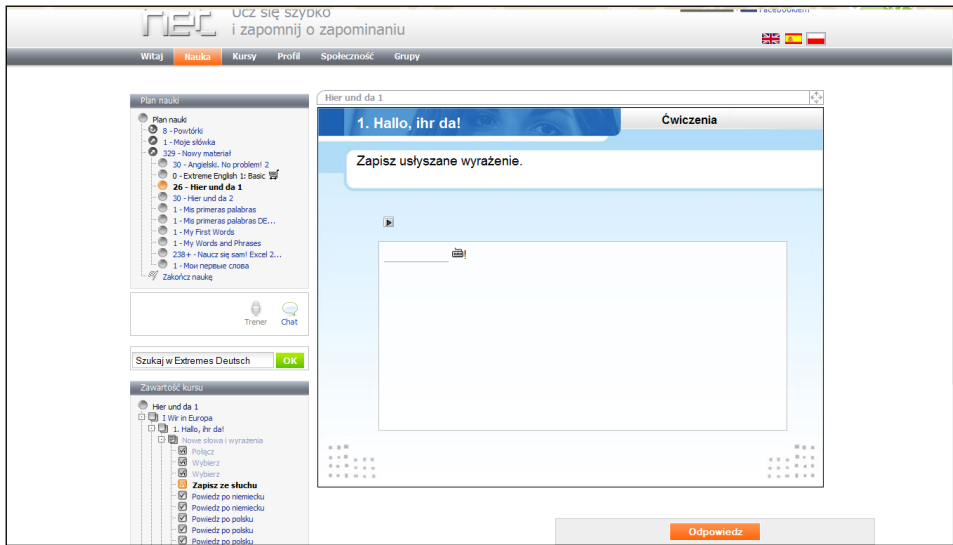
ucz się szybko
i zapomnij o zapominaniu

Witaj Nauka Kursy Profil Społeczność Grupy

Plan nauki

Plan nauki
8 - Powtórki
1 - Moje słówka
329 - Nowy materiał
30 - Angielski. No problem! 2
0 - Extreme English 1: Basic
26 - Hier und da 1
30 - Hier und da 2
1 - Mis primeras palabras
1 - Mis primeras palabras DE...
1 - My First Words
1 - My Words and Phrases
238+ - Naucz się sam! Excel 2...
1 - Мои первые слова
Zakończ naukę

Trener Chat

Szukaj w Extremes Deutsch OK

Zawartość kursu

Hier und da 1
I Wir in Europa
1. Hallo, ihr da!
Nowe słowa i wyrażenia
Połącz
Wybierz
Wybierz
Zapisz ze słuchu
Powiedz po niemiecku
Powiedz po niemiecku
Powiedz po polsku
Powiedz po polsku
Powiedz po polsku

Hier und da 1

1. Hallo, ihr da!

Ćwiczenia

Zapisz usłyszane wyrażenie.

Odpowiedz